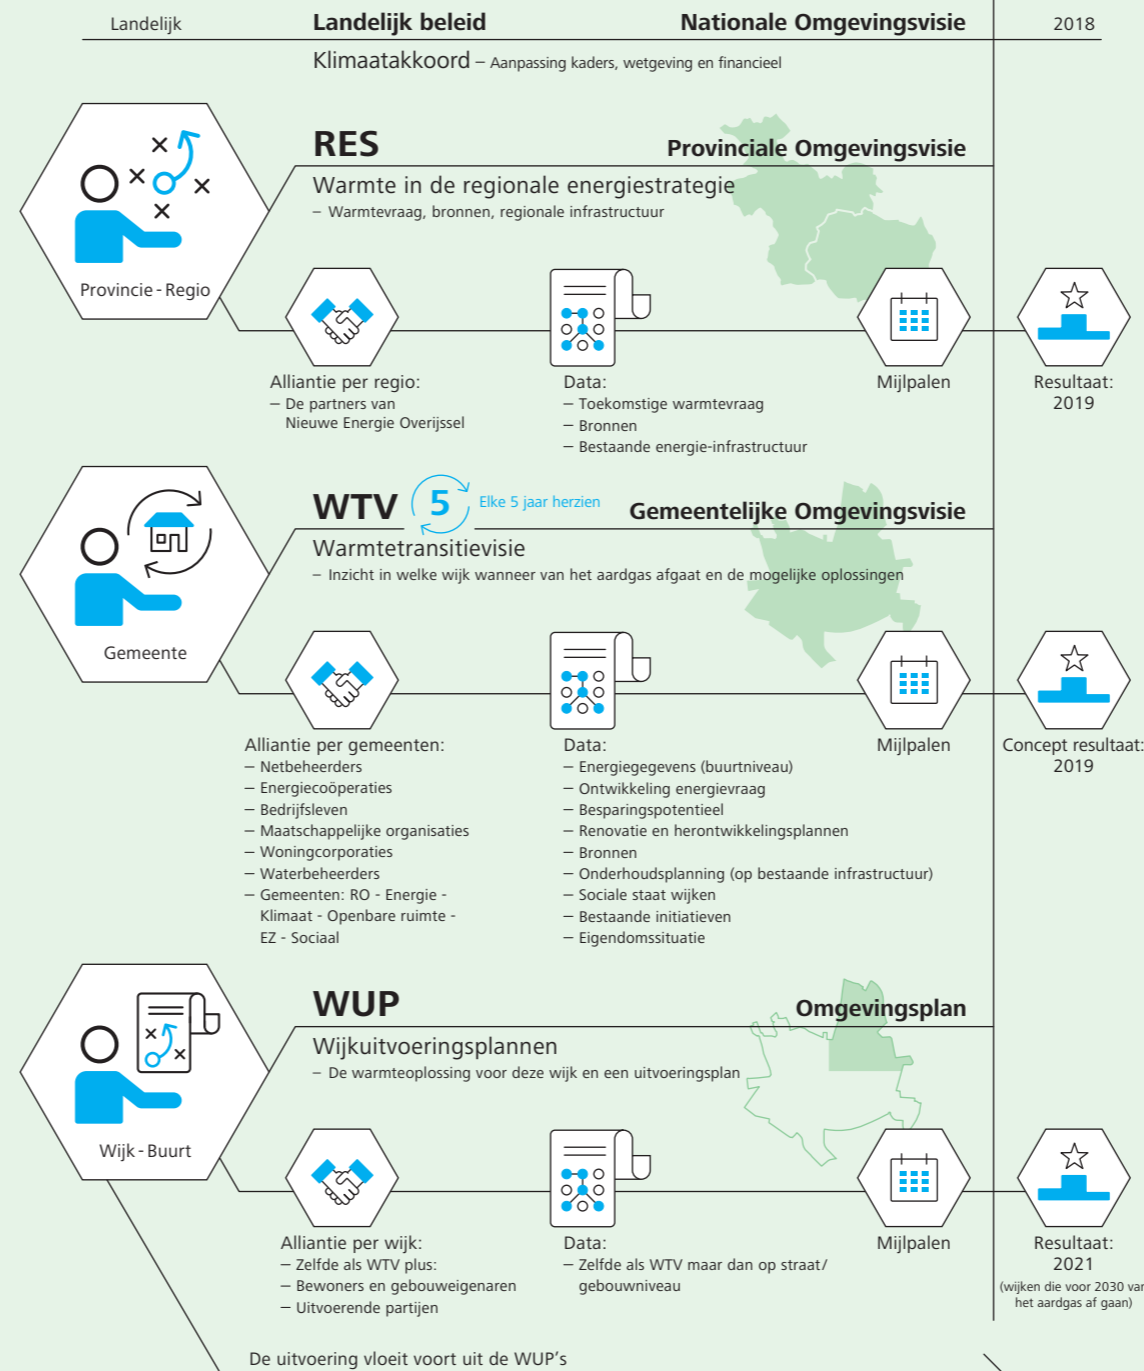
Landelijk | Landelijk beleid | Nationale Omgevingsvisie | 2018

Klimaatakkoord – Aanpassing kaders, wetgeving en financieel

Provincie - Regio

RES | Provinciale Omgevingsvisie

Warmte in de regionale energiestrategie
– Warmtevraag, bronnen, regionale infrastructuur

Alliantie per regio:
– De partners van Nieuwe Energie Overijssel

Data:
– Toekomstige warmtevraag
– Bronnen
– Bestaande energie-infrastructuur

Mijlpalen

Resultaat:
2019

Gemeente

WTV 5 Elke 5 jaar herzien | Gemeentelijke Omgevingsvisie

Warmtetransitievisie
– Inzicht in welke wijk wanneer van het aardgas afgaat en de mogelijke oplossingen

Alliantie per gemeenten:
– Netbeheerders
– Energiecoöperaties
– Bedrijfsleven
– Maatschappelijke organisaties
– Woningcorporaties
– Waterbeheerders
– Gemeenten: RO - Energie - Klimaat - Openbare ruimte - EZ - Sociaal

Data:
– Energiegegevens (buurtniveau)
– Ontwikkeling energievraag
– Besparingspotentieel
– Renovatie en herontwikkelingsplannen
– Bronnen
– Onderhoudsplanning (op bestaande infrastructuur)
– Sociale staat wijken
– Bestaande initiatieven
– Eigendomssituatie

Mijlpalen

Concept resultaat:
2019

Wijk - Buurt

WUP | Omgevingsplan

Wijkuitvoeringsplannen
– De warmteoplossing voor deze wijk en een uitvoeringsplan

Alliantie per wijk:
– Zelfde als WTV plus:
– Bewoners en gebouweigenaren
– Uitvoerende partijen

Data:
– Zelfde als WTV maar dan op straat/ gebouwniveau

Mijlpalen

Resultaat:
2021
(wijken die voor 2030 var het aardgas af gaan)

De uitvoering vloeit voort uit de WUP's